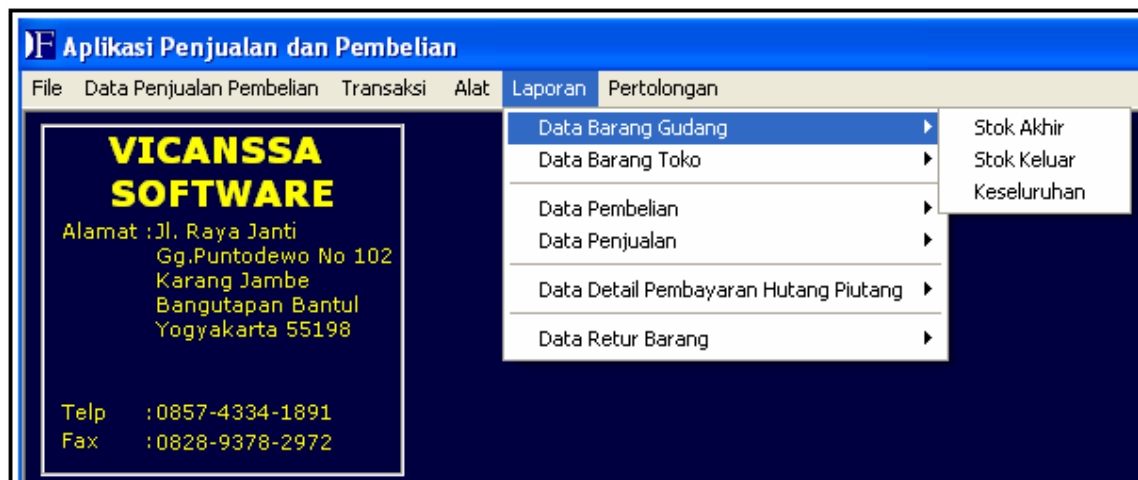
Aplikasi Penjualan dan Pembelian

File Data Penjualan Pembelian Transaksi Alat Laporan Pertolongan

Data Barang Gudang
Data Barang Toko
Data Pembelian
Data Penjualan
Data Detail Pembayaran Hutang Piutang
Data Retur Barang

Stok Akhir
Stok Keluar
Keseluruhan

VICANSSA SOFTWARE

Alamat : Jl. Raya Janti
Gg.Puntodewo No 102
Karang Jambe
Bangutapan Bantul
Yogyakarta 55198

Telp : 0857-4334-1891
Fax : 0828-9378-2972